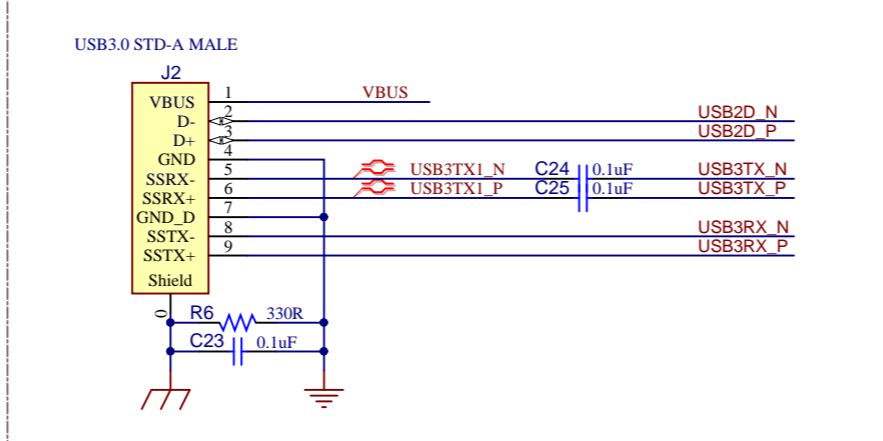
USB3.0 STD-A MALE

J2

VBUS
D-
D+
GND
SSRX-
SSRX+
GND_D
SSTX-
SSTX+
Shield

1
2
3
4
5
6
7
8
9

0

VBUS
USB2D_N
USB2D_P
USB3TX1_N
USB3TX1_P
C24
C25
0.1uF
0.1uF
USB3TX_N
USB3TX_P
USB3RX_N
USB3RX_P

R6
330R
C23
0.1uF